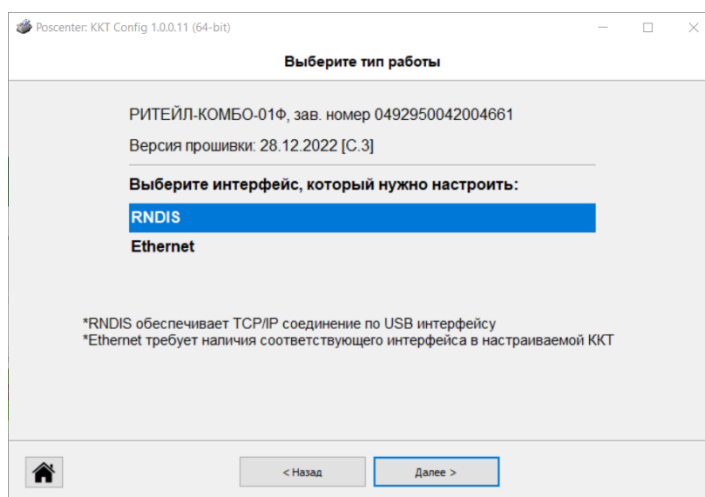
Poscenter: KKT Config 1.0.0.11 (64-bit)

Выберите тип работы

РИТЕЙЛ-КОМБО-01Ф, зав. номер 0492950042004661

Версия прошивки: 28.12.2022 [C.3]

Выберите интерфейс, который нужно настроить:

RNDIS

Ethernet

*RNDIS обеспечивает TCP/IP соединение по USB интерфейсу
*Ethernet требует наличия соответствующего интерфейса в настраиваемой ККТ

< Назад

Далее >